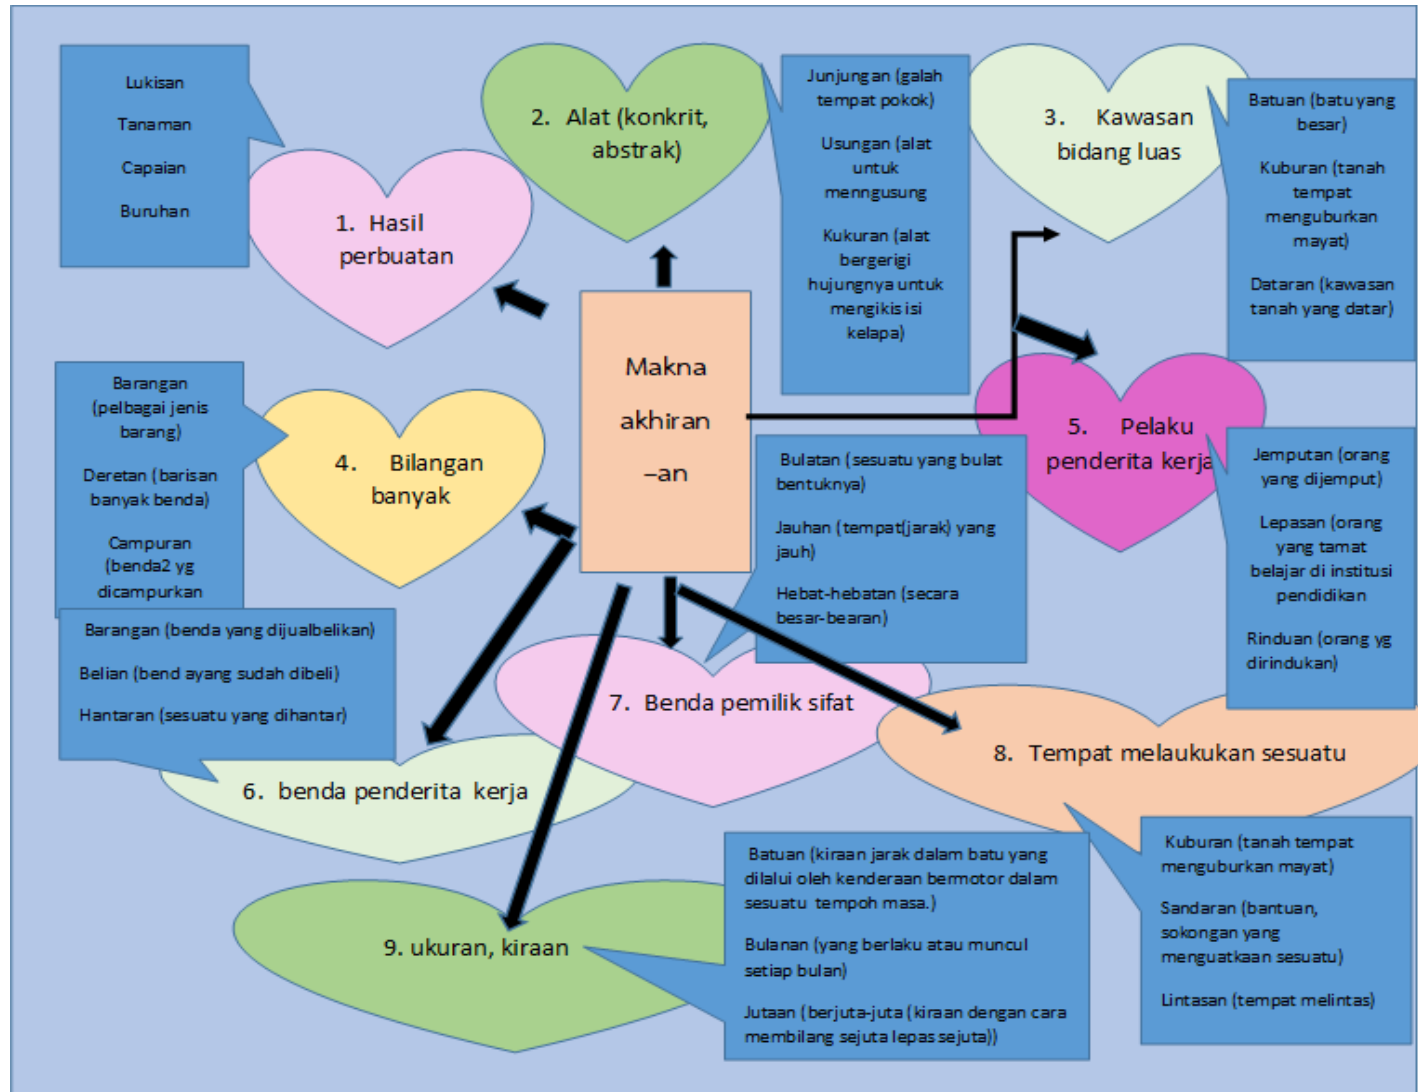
Makna akhiran –an

Lukisan

Tanaman

Capaian

Buruhan

1. Hasil perbuatan

2. Alat (konkrit, abstrak)

Junjungan (galah tempat pokok)

Usungan (alat untuk menngusung

Kukuran (alat bergerigi hujungnya untuk mengikis isi kelapa)

3. Kawasan bidang luas

Batuan (batu yang besar)

Kuburan (tanah tempat menguburkan mayat)

Dataran (kawasan tanah yang datar)

Barangan (pelbagai jenis barang)

Deretan (barisan banyak benda)

Campuran (benda2 yg dicampurkan

4. Bilangan banyak

5. Pelaku penderita kerja

Jemputan (orang yang dijemput)

Lepasan (orang yang tamat belajar di institusi pendidikan

Rinduan (orang yg dirindukan)

Bulatan (sesuatu yang bulat bentuknya)

Jauhan (tempat(jarak) yang jauh)

Hebat-hebatan (secara besar-bearan)

Barangan (benda yang dijualbelikan)

Belian (bend ayang sudah dibeli)

Hantaran (sesuatu yang dihantar)

7. Benda pemilik sifat

8. Tempat melaukukan sesuatu

6. benda penderita kerja

Kuburan (tanah tempat menguburkan mayat)

Sandaran (bantuan, sokongan yang menguatkaan sesuatu)

Lintasan (tempat melintas)

9. ukuran, kiraan

Batuan (kiraan jarak dalam batu yang dilalui oleh kenderaan bermotor dalam sesuatu tempoh masa.)

Bulanan (yang berlaku atau muncul setiap bulan)

Jutaan (berjuta-juta (kiraan dengan cara membilang sejuta lepas sejuta))